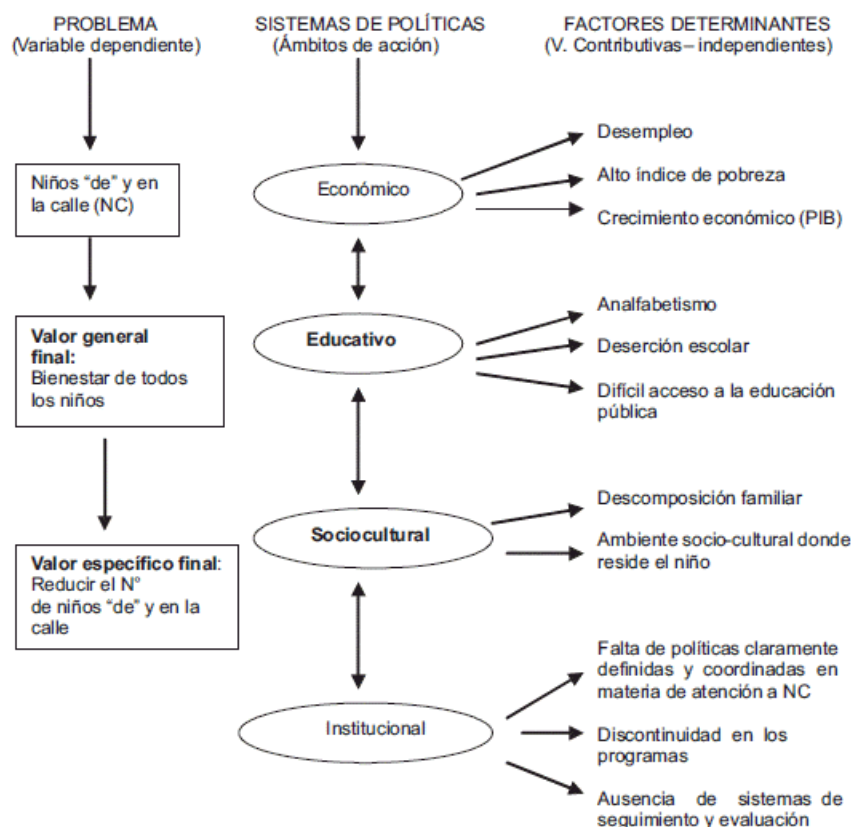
PROBLEMA
(Variable dependiente)

SISTEMAS DE POLÍTICAS
(Ámbitos de acción)

FACTORES DETERMINANTES
(V. Contributivas – independientes)

Niños "de" y en la calle (NC)

Valor general final:
Bienestar de todos los niños

Valor específico final:
Reducir el N°
de niños "de" y en la calle

Económico

Educativo

Sociocultural

Institucional

Desempleo

Alto índice de pobreza

Crecimiento económico (PIB)

Analfabetismo

Deserción escolar

Difícil acceso a la educación pública

Descomposición familiar

Ambiente socio-cultural donde reside el niño

Falta de políticas claramente definidas y coordinadas en materia de atención a NC

Discontinuidad en los programas

Ausencia de sistemas de seguimiento y evaluación